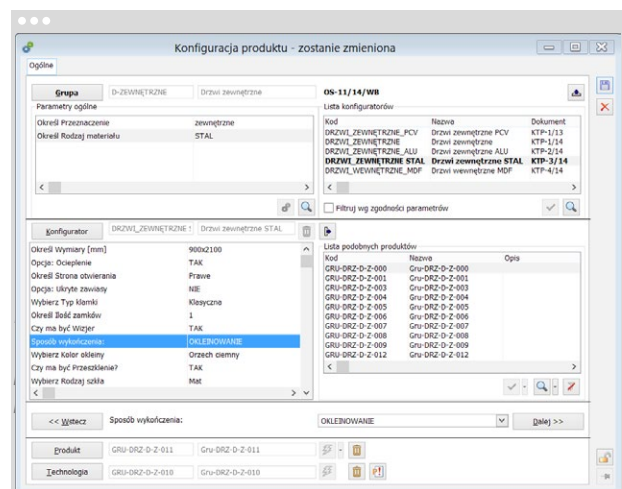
Konfiguracja produktu - zostanie zmieniona

Ogólne

Grupa D-ZEWNĘTRZNE Drzwi zewnętrzne

Parametry ogólne

| | |
|---|---|
| Określ Przeznaczenie | zewnętrzne |
| Określ Rodzaj materiału | STAL |

OS-11/14/WB

Lista konfiguratorów

| Kod | Nazwa | Dokument |
|---|---|---|
| DRZWI_ZEWNĘTRZNE_PCV | Drzwi zewnętrzne PCV | KTP-1/13 |
| DRZWI_ZEWNĘTRZNE | Drzwi zewnętrzne | KTP-1/14 |
| DRZWI_ZEWNĘTRZNE_ALU | Drzwi zewnętrzne ALU | KTP-2/14 |
| DRZWI_ZEWNĘTRZNE_STAL | Drzwi zewnętrzne STAL | KTP-3/14 |
| DRZWI_WEWNĘTRZNE_MDF | Drzwi wewnętrzne MDF | KTP-4/14 |

Filtruj wg zgodności parametrów

Konfigurator DRZWI_ZEWNĘTRZNE_S Drzwi zewnętrzne STAL

| | |
|---|---|
| Określ Wymiary [mm] | 900x2100 |
| Opcja: Ocieplenie | TAK |
| Określ Strona otwierania | Prawe |
| Opcja: Ukryte zawiasy | NIE |
| Wybierz Typ klamki | Klesyczna |
| Określ Ilość zamków | 1 |
| Czy ma być Wizjer | TAK |
| Sposób wykończenia: | OKLEINOWANIE |
| Wybierz Kolor okleiny | Orzech ciemny |
| Czy ma być Przeszklenie? | TAK |
| Wybierz Rodzaj szkła | Mat |

Lista podobnych produktów

| Kod | Nazwa | Opis |
|---|---|---|
| GRU-DRZ-D-Z-000 | Gru-DRZ-D-Z-000 | |
| GRU-DRZ-D-Z-001 | Gru-DRZ-D-Z-001 | |
| GRU-DRZ-D-Z-003 | Gru-DRZ-D-Z-003 | |
| GRU-DRZ-D-Z-004 | Gru-DRZ-D-Z-004 | |
| GRU-DRZ-D-Z-005 | Gru-DRZ-D-Z-005 | |
| GRU-DRZ-D-Z-006 | Gru-DRZ-D-Z-006 | |
| GRU-DRZ-D-Z-007 | Gru-DRZ-D-Z-007 | |
| GRU-DRZ-D-Z-008 | Gru-DRZ-D-Z-008 | |
| GRU-DRZ-D-Z-009 | Gru-DRZ-D-Z-009 | |
| GRU-DRZ-D-Z-012 | Gru-DRZ-D-Z-012 | |

<< Wstecz Sposób wykończenia: OKLEINOWANIE Dalej >>

Produkt GRU-DRZ-D-Z-011 Gru-DRZ-D-Z-011

Technologia GRU-DRZ-D-Z-010 Gru-DRZ-D-Z-010